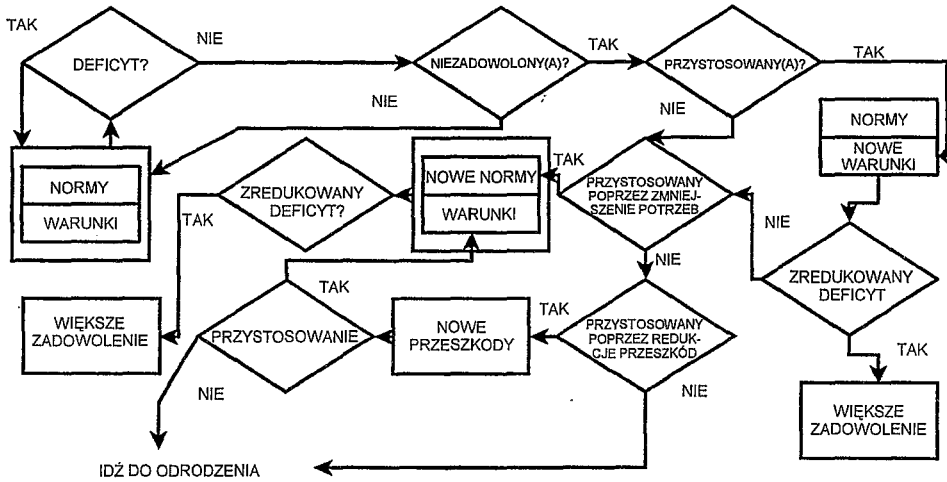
TAK

DEFICYT?

NIE

NIEZADOWOLONY(A)?

TAK

PRZYSTOSOWANY(A)?

TAK

NIE

NIE

NORMY

NOWE WARUNKI

NORMY

WARUNKI

ZREDUKOWANY DEFICYT?

TAK

NOWE NORMY

WARUNKI

TAK

PRZYSTOSOWANY POPRZEZ ZMNIEJSZENIE POTRZEB

NIE

NIE

ZREDUKOWANY DEFICYT

TAK

WIĘKSZE ZADOWOLENIE

PRZYSTOSOWANIE

TAK

NOWE PRZESZKODY

TAK

PRZYSTOSOWANY POPRZEZ REDUKCJE PRZESZKÓD

TAK

NIE

NIE

WIĘKSZE ZADOWOLENIE

IDŹ DO ODRODZENIA